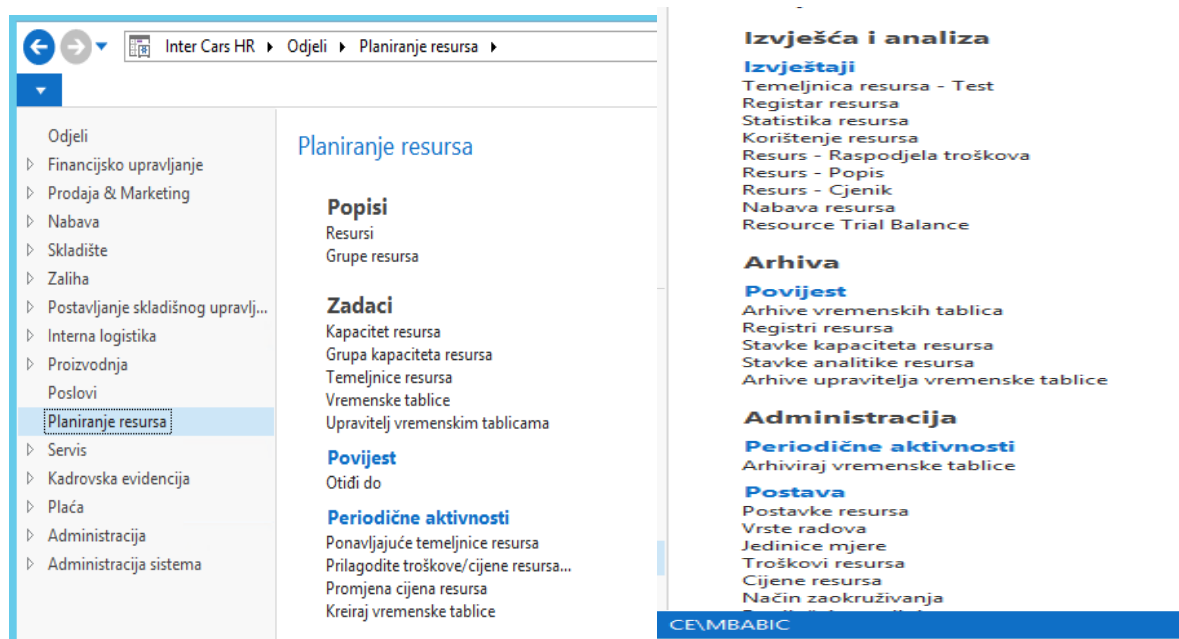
Inter Cars HR ▸ Odjeli ▸ Planiranje resursa ▸

Odjeli
Financijsko upravljanje
Prodaja & Marketing
Nabava
Skladište
Zaliha
Postavljanje skladišnog upravlj...
Interna logistika
Proizvodnja
Poslovi
Planiranje resursa
Servis
Kadrovska evidencija
Plaća
Administracija
Administracija sistema

Planiranje resursa

Popisi
Resursi
Grupe resursa

Zadaci
Kapacitet resursa
Grupa kapaciteta resursa
Temeljnice resursa
Vremenske tablice
Upravitelj vremenskim tablicama

Povijest
Otiđi do

Periodične aktivnosti
Ponavljajuće temeljnice resursa
Prilagodite troškove/cijene resursa...
Promjena cijena resursa
Kreiraj vremenske tablice

Izvješća i analiza
Izvještaji
Temeljnica resursa - Test
Registar resursa
Statistika resursa
Korištenje resursa
Resurs - Raspodjela troškova
Resurs - Popis
Resurs - Cjenik
Nabava resursa
Resource Trial Balance

Arhiva
Povijest
Arhive vremenskih tablica
Registri resursa
Stavke kapaciteta resursa
Stavke analitike resursa
Arhive upravitelja vremenske tablice

Administracija
Periodične aktivnosti
Arhiviraj vremenske tablice
Postava
Postavke resursa
Vrste radova
Jedinice mjere
Troškovi resursa
Cijene resursa
Način zaokruživanja
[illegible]

CE\MBABIC